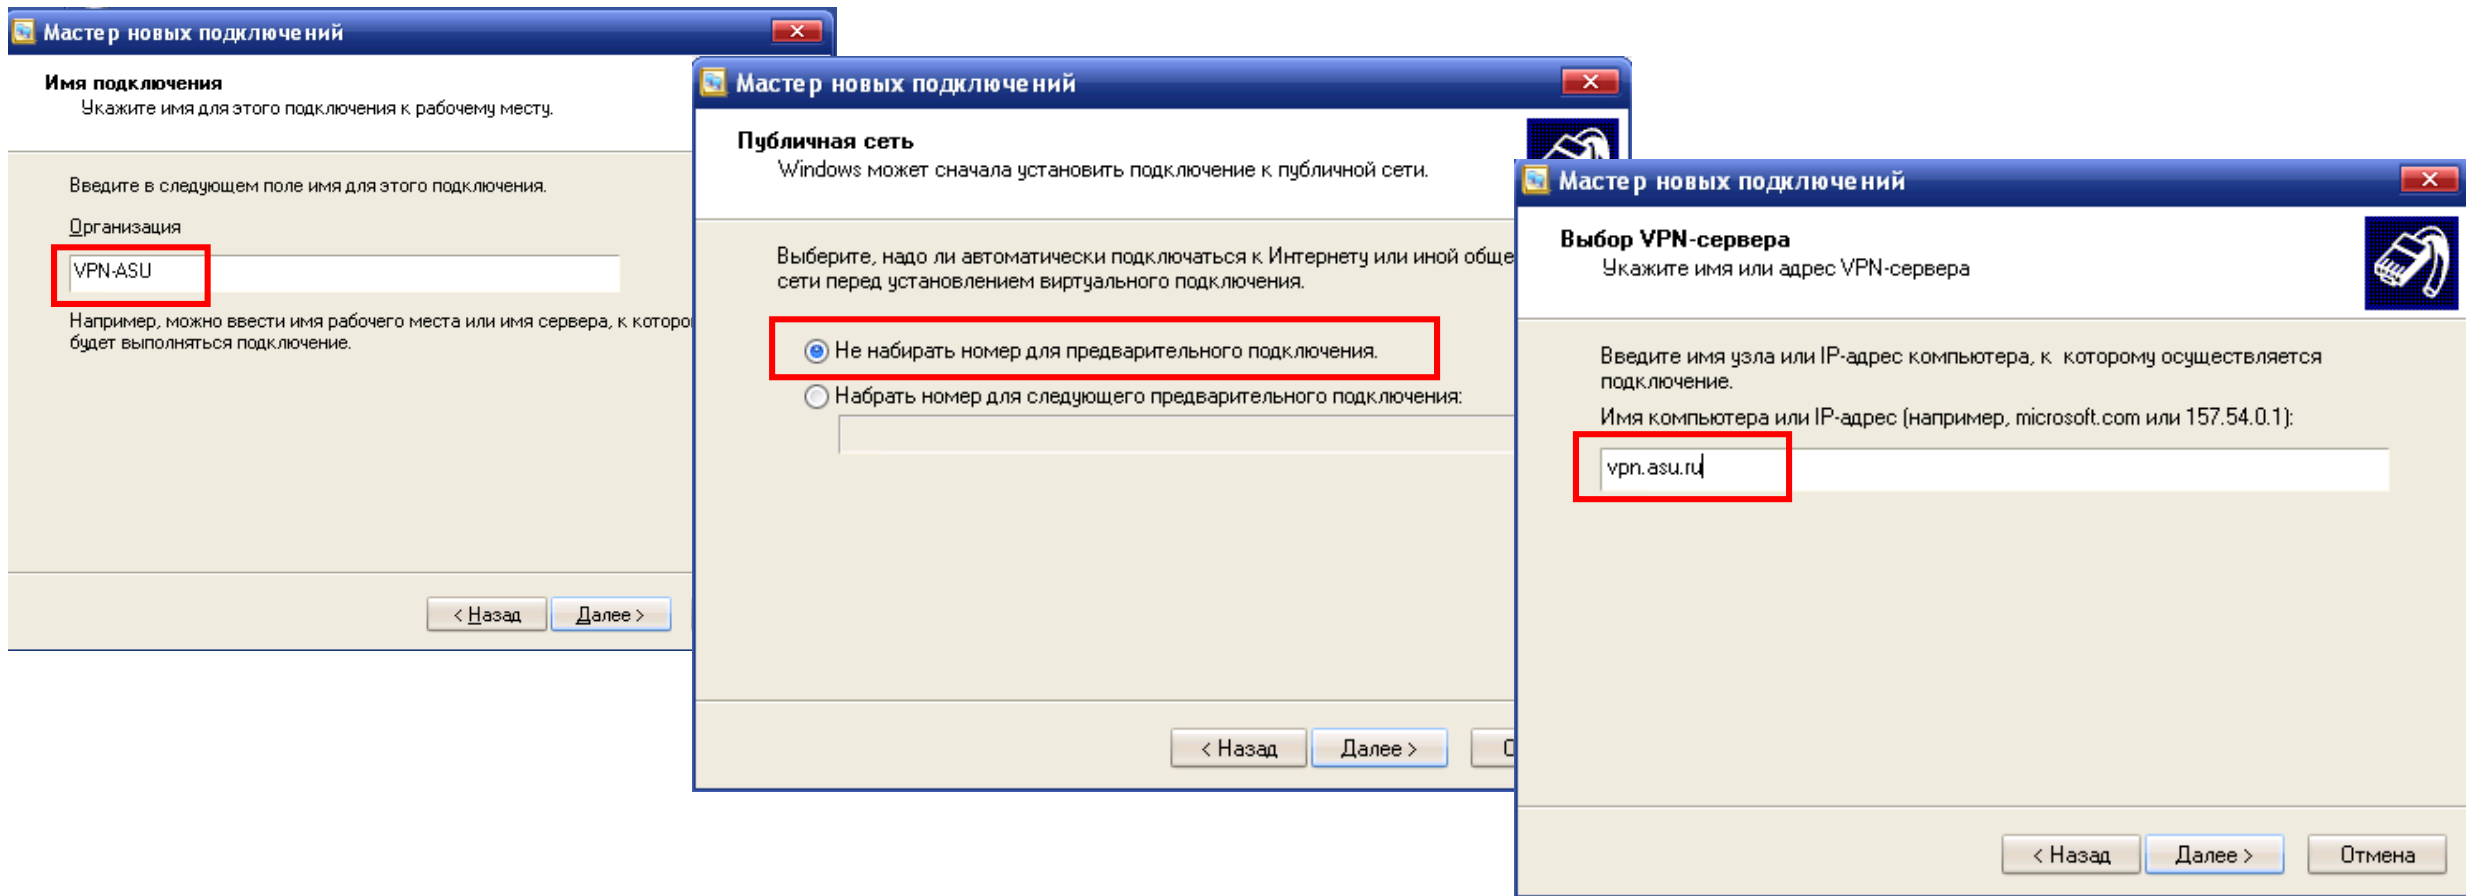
Мастер новых подключений

Имя подключения
Укажите имя для этого подключения к рабочему месту.

Введите в следующем поле имя для этого подключения.

Организация

VPN-ASU

Например, можно ввести имя рабочего места или имя сервера, к которо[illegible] будет выполняться подключение.

< Назад Далее >

Мастер новых подключений

Публичная сеть
Windows может сначала установить подключение к публичной сети.

Выберите, надо ли автоматически подключаться к Интернету или иной обще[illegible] сети перед установлением виртуального подключения.

Не набирать номер для предварительного подключения.

Набрать номер для следующего предварительного подключения:

< Назад Далее > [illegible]

Мастер новых подключений

Выбор VPN-сервера
Укажите имя или адрес VPN-сервера

Введите имя узла или IP-адрес компьютера, к которому осуществляется подключение.

Имя компьютера или IP-адрес (например, microsoft.com или 157.54.0.1):

vpn.asu.ru

< Назад Далее > Отмена